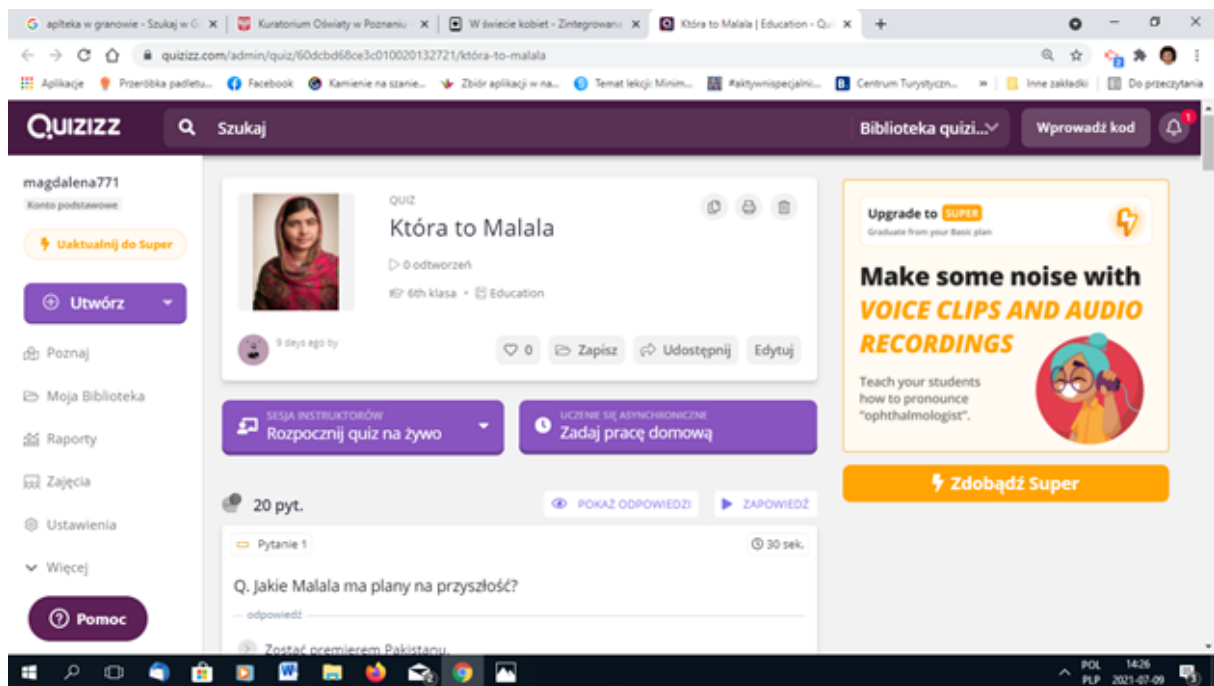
apteka w granowie - Szukaj w G ×
Kuratorium Oświaty w Poznaniu ×
W świecie kobiet - Zintegrowana ×
Która to Malala | Education - Qu ×
+

quizizz.com/admin/quiz/60dcbd68ce3c010020132721/która-to-malala

Aplikacje
Przeróbka padletu...
Facebook
Kamienie na szanie...
Zbiór aplikacji w na...
Temat lekcji: Minim...
#aktywnispecjalni...
Centrum Turystyczn...
»
Inne zakładki
Do przeczytania

QUIZIZZ
Szukaj
Biblioteka quizi...
Wprowadź kod
1

magdalena771
Konto podstawowe
Uaktualnij do Super
Utwórz
Poznaj
Moja Biblioteka
Raporty
Zajęcia
Ustawienia
Więcej
Pomoc

QUIZ
Która to Malala
0 odtworzeń
6th klasa • Education
9 days ago by
0
Zapisz
Udostępnij
Edytuj

SESJA INSTRUKTORÓW
Rozpocznij quiz na żywo
UCZENIE SIĘ ASYNCHRONICZNE
Zadaj pracę domową

20 pyt.
POKAŻ ODPOWIEDZI
ZAPOWIEDŹ

Pytanie 1
30 sek.
Q. Jakie Malala ma plany na przyszłość?
odpowiedź
Zostać premierem Pakistanu.

Upgrade to SUPER
Graduate from your Basic plan
Make some noise with
VOICE CLIPS AND AUDIO RECORDINGS
Teach your students how to pronounce "ophthalmologist".
Zdobądź Super

POL
PLP
14:26
2021-07-09
3